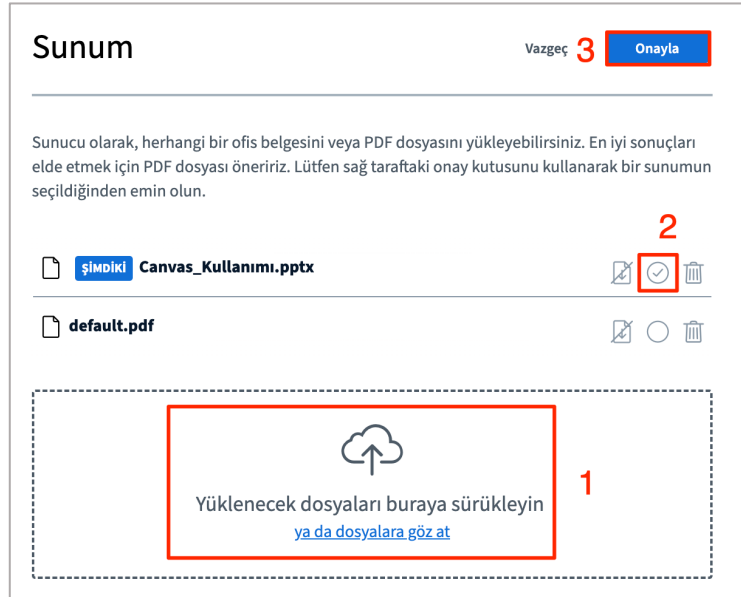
Sunum

Vazgeç 3 Onayla

Sunucu olarak, herhangi bir ofis belgesini veya PDF dosyasını yükleyebilirsiniz. En iyi sonuçları elde etmek için PDF dosyası öneririz. Lütfen sağ taraftaki onay kutusunu kullanarak bir sunumun seçildiğinden emin olun.

2

ŞİMDİKİ Canvas_Kullanımı.pptx

default.pdf

Yüklenecek dosyaları buraya sürükleyin
ya da dosyalara göz at

1